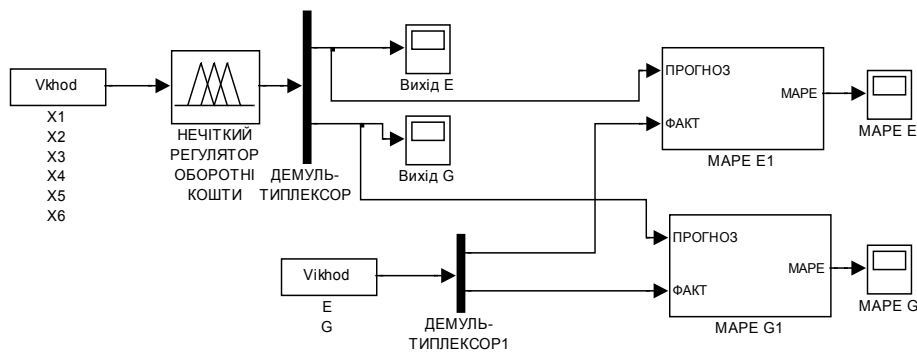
Vkhod

X1
X2
X3
X4
X5
X6

НЕЧІТКИЙ РЕГУЛЯТОР ОБОРОТНІ КОШТИ

ДЕМУЛЬТИПЛЕКСОР

Вихід Е

Вихід G

ПРОГНОЗ

ФАКТ

MAPE

MAPE E1

MAPE E

Vikhod

E
G

ДЕМУЛЬТИПЛЕКСОР1

ПРОГНОЗ

ФАКТ

MAPE

MAPE G1

MAPE G